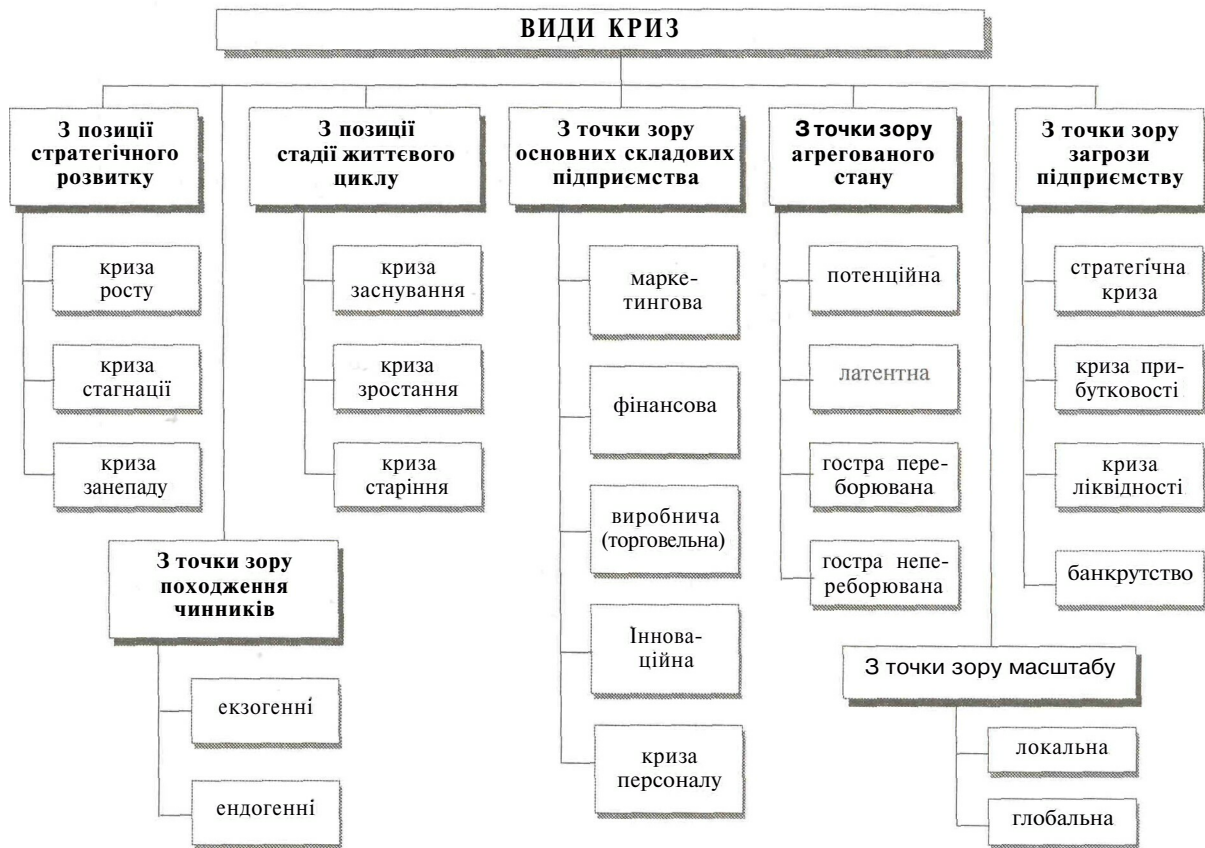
ВИДИ КРИЗ

З позиції стратегічного розвитку

криза росту

криза стагнації

криза занепаду

З позиції стадії життєвого циклу

криза заснування

криза зростання

криза старіння

З точки зору основних складових підприємства

маркетингова

фінансова

виробнича (торговельна)

Інноваційна

криза персоналу

З точки зору агрегованого стану

потенційна

латентна

гостра переборювана

гостра непереборювана

З точки зору загрози підприємству

стратегічна криза

криза прибутковості

криза ліквідності

банкрутство

З точки зору походження чинників

екзогенні

ендогенні

З точки зору масштабу

локальна

глобальна